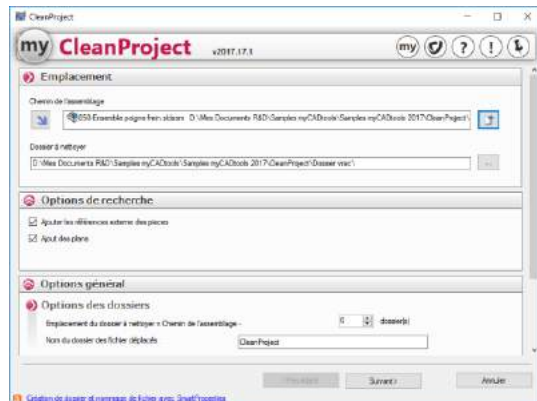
CleanProject

my CleanProject v2017.17.1

my ? ! 

Emplacement

Chemin de l'assemblage

0050 Ensemble poigne frein ski D:\Mes Documents R&D\Samples myCADtools\Samples myCADtools 2017\CleanProject\

Dossier à nettoyer

D:\Mes Documents R&D\Samples myCADtools\Samples myCADtools 2017\CleanProject\Dossier vrac\

Options de recherche

Ajouter les références externe des pieces

Ajout des plans

Options général

Options des dossiers

Emplacement du dossier à nettoyer = Chemin de l'assemblage - 0 dossier(s)

Nom du dossier des fichier déplacés CleanProject

Précédent Suivant > Annuler

Création de dossier et renommage de fichiers avec SmartProperties